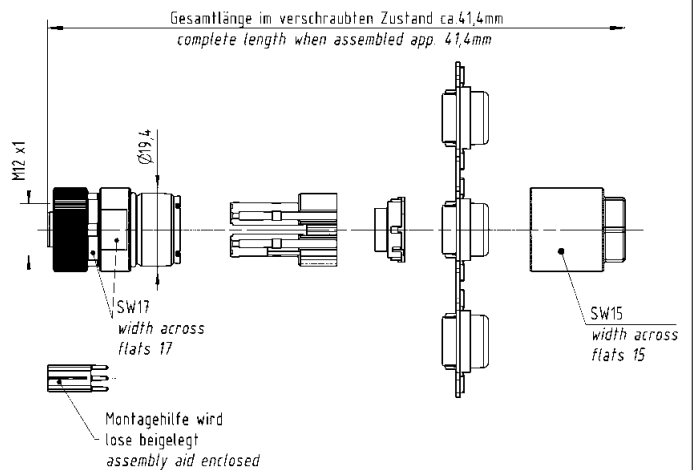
Gesamtlänge im verschraubten Zustand ca.41,4mm
complete length when assembled app. 41,4mm

M12 x1

Ø19,4

SW17
width across
flats 17

SW15
width across
flats 15

Montagehilfe wird
lose beigelegt
assembly aid enclosed